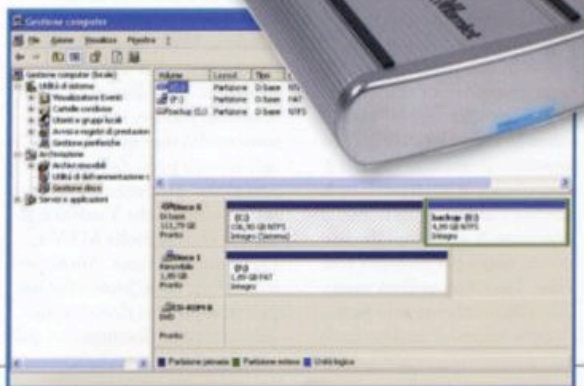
Gestione computer

File Azione Visualizza Finestra ?

Gestione computer (locale)
Utilità di sistema
Visualizzatore Eventi
Cartelle condivise
Utenti e gruppi locali
Avvisi e registri di prestazioni
Gestione periferiche
Archiviazione
Archivi rimovibili
Utilità di deframmentazione
Gestione disco
Servizi e applicazioni

| Volume | Layout | Tipo |
|---|---|---|
| (C:) | Partizione | Di base |
| (F:) | Partizione | Di base |
| Backup (G:) | Partizione | Di base |

Disco 0
Di base
111,79 GB
Pronto

(C:)
106,90 GB NTFS
Integro (Sistema)

backup (G:)
4,89 GB NTFS
Integro

Disco 1
Rimovibile
1,89 GB
Pronto

(F:)
1,89 GB FAT
Integro

CD-ROM 0
DVD

Pronto

Partizione primaria Partizione estesa Unità logica